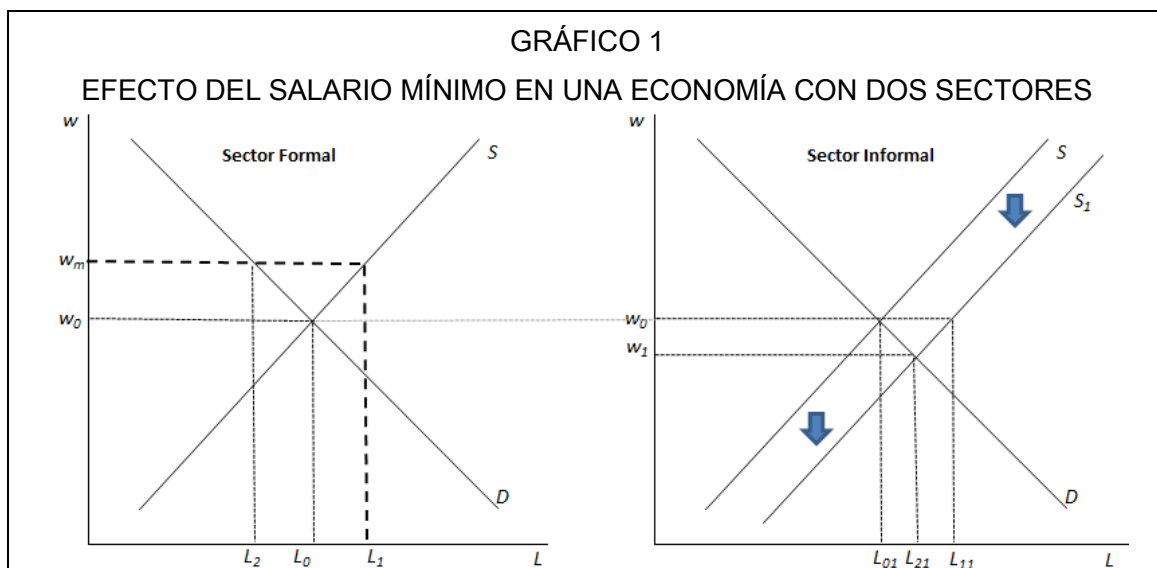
GRÁFICO 1

EFECTO DEL SALARIO MÍNIMO EN UNA ECONOMÍA CON DOS SECTORES

w

Sector Formal

S

$w_m$

$w_0$

D

$L_2$ $L_0$ $L_1$ L

w

Sector Informal

S

$S_1$

$w_0$

$w_1$

D

$L_{01}$ $L_{21}$ $L_{11}$ L